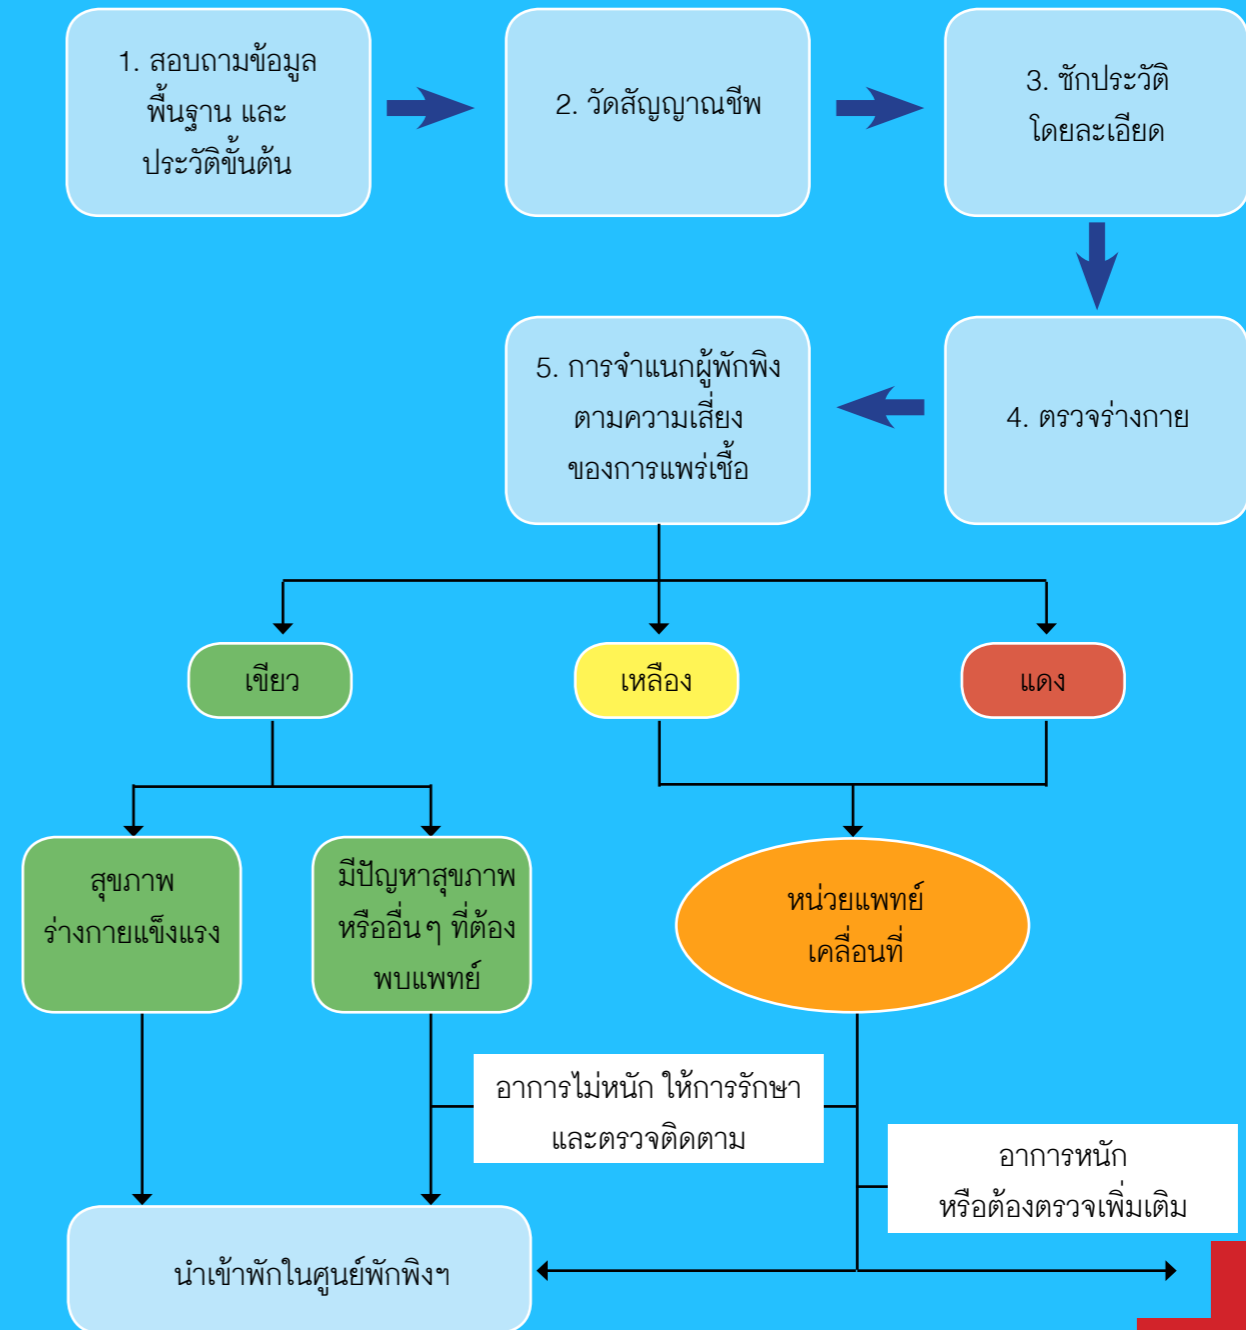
1. สอบถามข้อมูลพื้นฐาน และประวัติขั้นต้น

2. วัดสัญญาณชีพ

3. ซักประวัติโดยละเอียด

4. ตรวจร่างกาย

5. การจำแนกผู้พักพิงตามความเสี่ยงของการแพร่เชื้อ

เขียว

เหลือง

แดง

สุขภาพร่างกายแข็งแรง

มีปัญหาสุขภาพหรืออื่นๆ ที่ต้องพบแพทย์

หน่วยแพทย์เคลื่อนที่

อาการไม่หนัก ให้การรักษาและตรวจติดตาม

อาการหนักหรือต้องตรวจเพิ่มเติม

นำเข้าพักในศูนย์พักพิงฯ